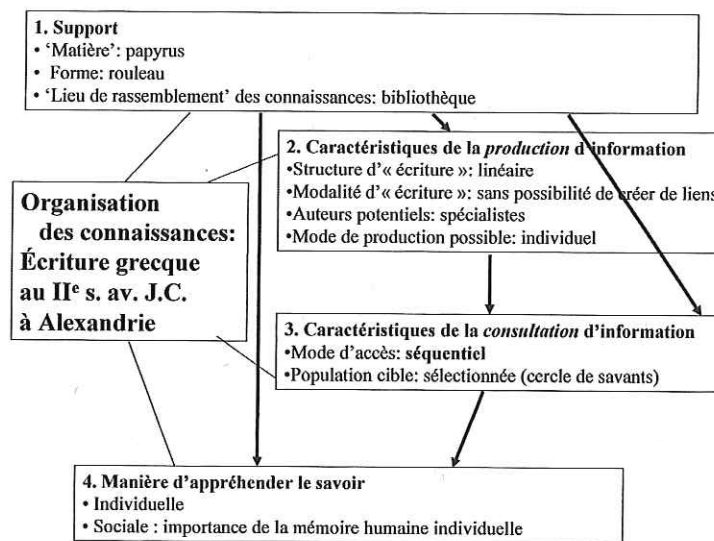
1. Support
• 'Matière': papyrus
• Forme: rouleau
• 'Lieu de rassemblement' des connaissances: bibliothèque

Organisation des connaissances: Écriture grecque au IIe s. av. J.C. à Alexandrie

2. Caractéristiques de la *production* d'information
•Structure d'« écriture »: linéaire
•Modalité d'« écriture »: sans possibilité de créer de liens
•Auteurs potentiels: spécialistes
•Mode de production possible: individuel

3. Caractéristiques de la *consultation* d'information
•Mode d'accès: séquentiel
•Population cible: sélectionnée (cercle de savants)

4. Manière d'appréhender le savoir
• Individuelle
• Sociale : importance de la mémoire humaine individuelle